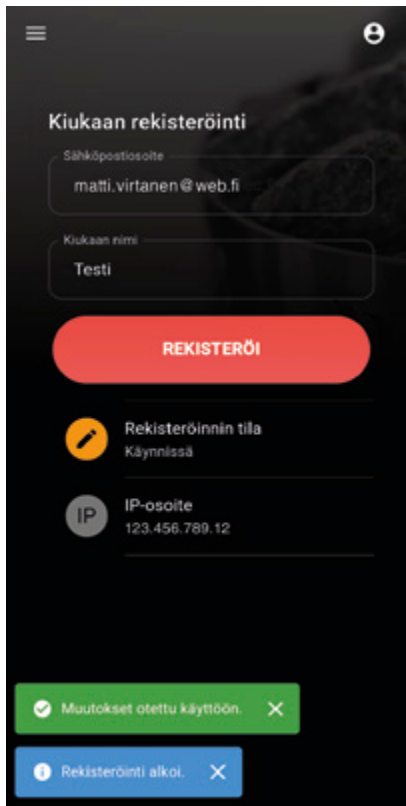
Kiukaan rekisteröinti

Sähköpostiosoite
matti.virtanen@web.fi

Kiukaan nimi
Testi

REKISTERÖI

Rekisteröinnin tila
Käynnissä

IP

IP-osoite
123.456.789.12

Muutokset otettu käyttöön.

Rekisteröinti alkoi.